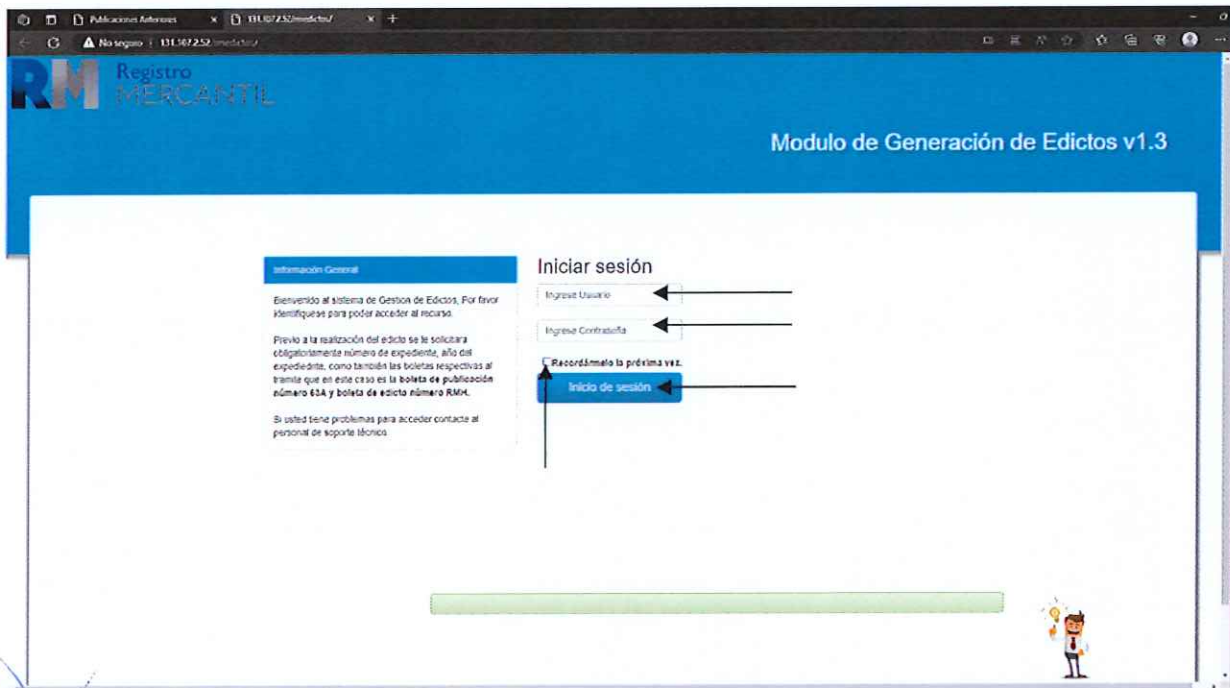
Publicaciones Anteriores
131.107.2.52/medictos/
No seguro | 131.107.2.52/medictos/

RM Registro MERCANTIL

Modulo de Generación de Edictos v1.3

Información General

Bienvenido al sistema de Gestion de Edictos, Por favor identifiquese para poder acceder al recurso.

Previo a la realización del edicto se le solicitara obligatoriamente número de expediente, año del expedidente, como también las boletas respectivas al tramite que en este caso es la **boleta de publicación número 63A y boleta de edicto número RMH.**

Si usted tiene problemas para acceder contacte al personal de soporte técnico.

Iniciar sesión

Ingrese Usuario

Ingrese Contraseña

Recordámelo la próxima vez.

Inicio de sesión